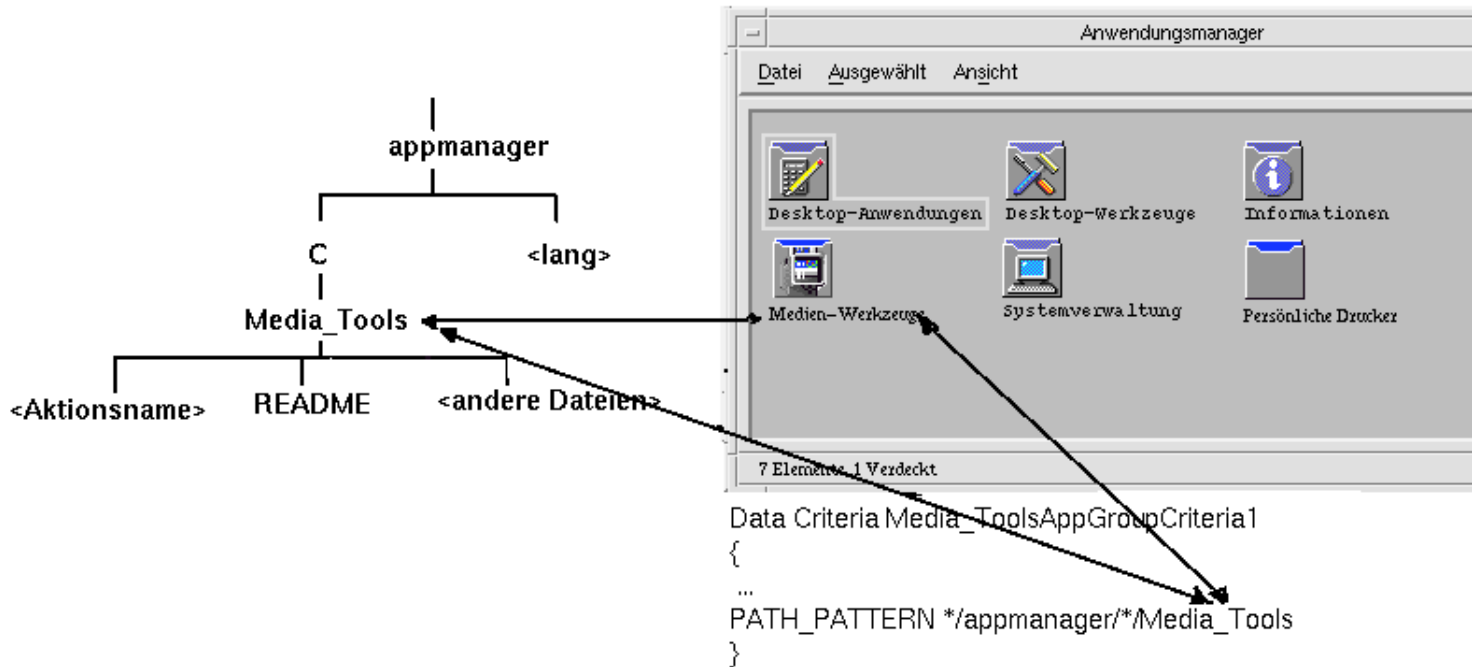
appmanager

C

<lang>

Media_Tools

<Aktionsname>

README

<andere Dateien>

Anwendungsmanager

Datei Ausgewählt Ansicht

Desktop-Anwendungen

Desktop-Werkzeuge

Informationen

Medien-Werkzeuge

Systemverwaltung

Persönliche Drucker

7 Elemente, 1 Verdeckt

Data Criteria Media_ToolsAppGroupCriteria1
{
...
PATH_PATTERN */appmanager/*/Media_Tools
}